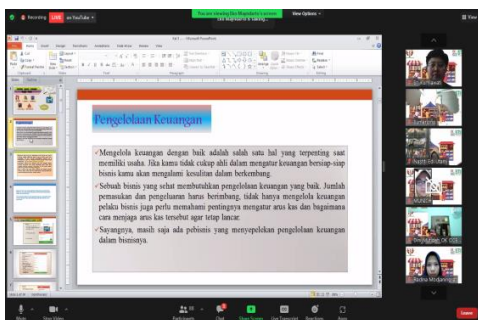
Recording LIVE on YouTube

You are viewing Ika Wiguna's screen View Options

Pengelolaan Keuangan

Mengelola keuangan dengan baik adalah salah satu hal yang terpenting saat memiliki usaha. Jika kamu tidak cukup ahli dalam mengatur keuangan bersiap-siap bisnis kamu akan mengalami kesulitan dalam berkembang.

Sebuah bisnis yang sehat membutuhkan pengelolaan keuangan yang baik. Jumlah pemasukan dan pengeluaran harus berimbang, tidak hanya mengelola keuangan pelaku bisnis juga perlu memahami pentingnya mengatur arus kas dan bagaimana cara menjaga arus kas tersebut agar tetap lancar.

Sayangnya, masih saja ada pebisnis yang menyepelekan pengelolaan keuangan dalam bisnisnya.

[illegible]

Mute Start Video Participants Chat Share Screen Live Transcript Reactions Apps Leave